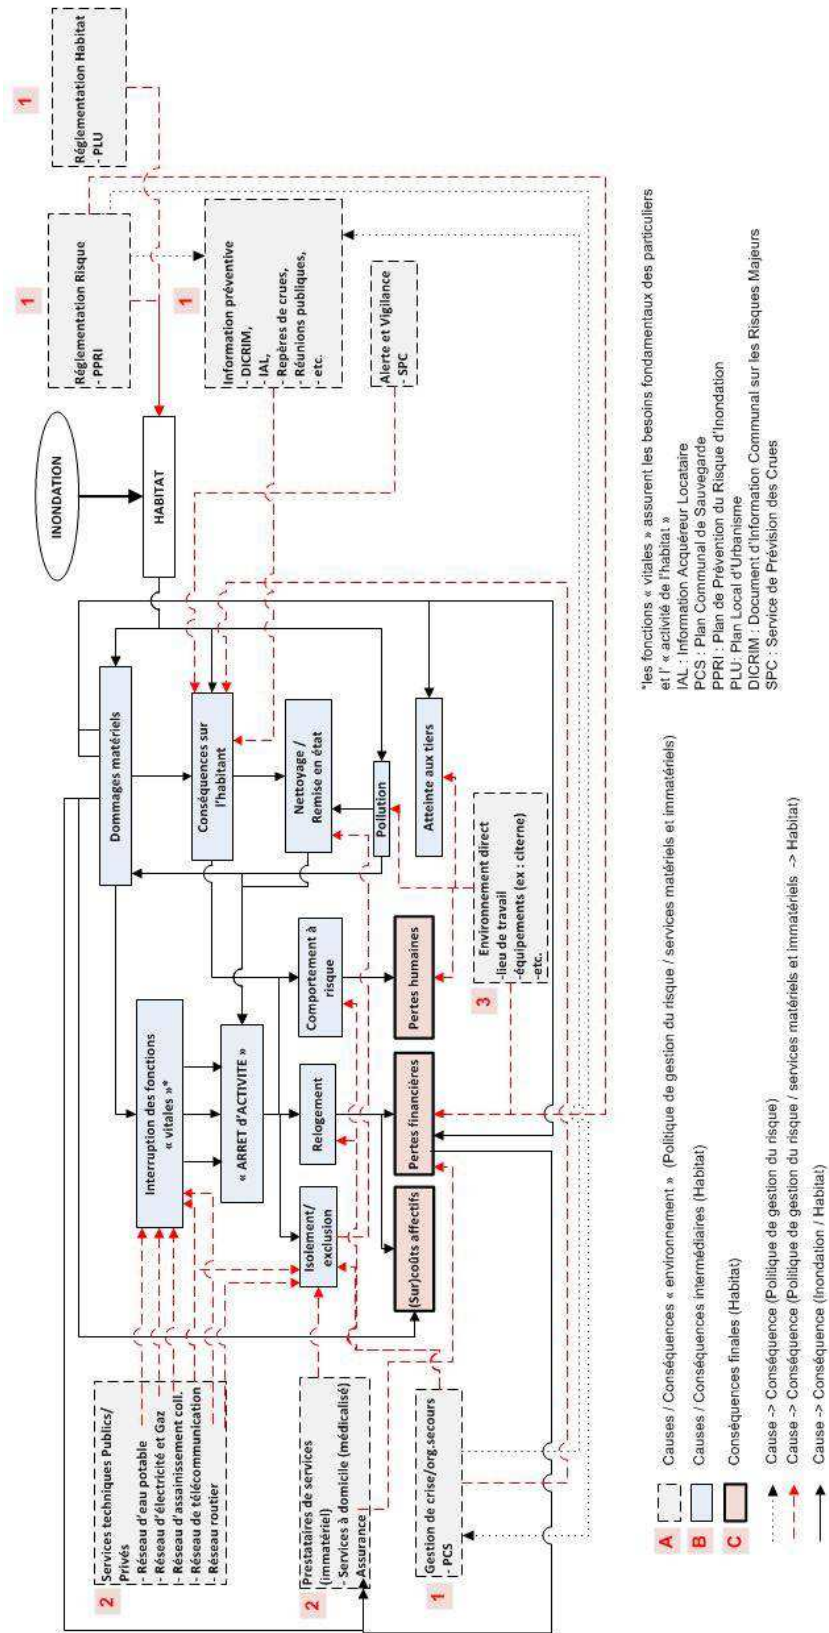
INONDATION

HABITAT

1
Réglementation Habitat
- PLU

1
Réglementation Risque
- PPRI

1
Information préventive
- DICRIM,
- IAL,
- Repères de crues,
- Réunions publiques,
- etc.

Alerte et Vigilance
- SPC

Dommages matériels

Conséquences sur l'habitant

Nettoyage / Remise en état

Pollution

Atteinte aux tiers

Interruption des fonctions « vitales »*

« ARRET d'ACTIVITE »

Comportement à risque

Relogement

Isolement/ exclusion

Pertes humaines

Pertes financières

(Sur)coûts affectifs

3
Environnement direct
-lieu de travail
-équipements (ex : citerne)
-etc.

2
Services techniques Publics/ Privés
- Réseau d'eau potable
- Réseau d'électricité et Gaz
- Réseau d'assainissement coll.
- Réseau de télécommunication
- Réseau routier

2
Prestataires de services (immatériel)
- Services à domicile (médicalisé)
- Assurance

1
Gestion de crise/org.secours
- PCS

*les fonctions « vitales » assurent les besoins fondamentaux des particuliers et l' « activité de l'habitat »
IAL : Information Acquéreur Locataire
PCS : Plan Communal de Sauvegarde
PPRI : Plan de Prévention du Risque d'Inondation
PLU : Plan Local d'Urbanisme
DICRIM : Document d'Information Communal sur les Risques Majeurs
SPC : Service de Prévision des Crues

A Causes / Conséquences « environnement » (Politique de gestion du risque / services matériels et immatériels)
B Causes / Conséquences intermédiaires (Habitat)
C Conséquences finales (Habitat)

Cause -> Conséquence (Politique de gestion du risque)
Cause -> Conséquence (Politique de gestion du risque / services matériels et immatériels -> Habitat)
Cause -> Conséquence (Inondation / Habitat)